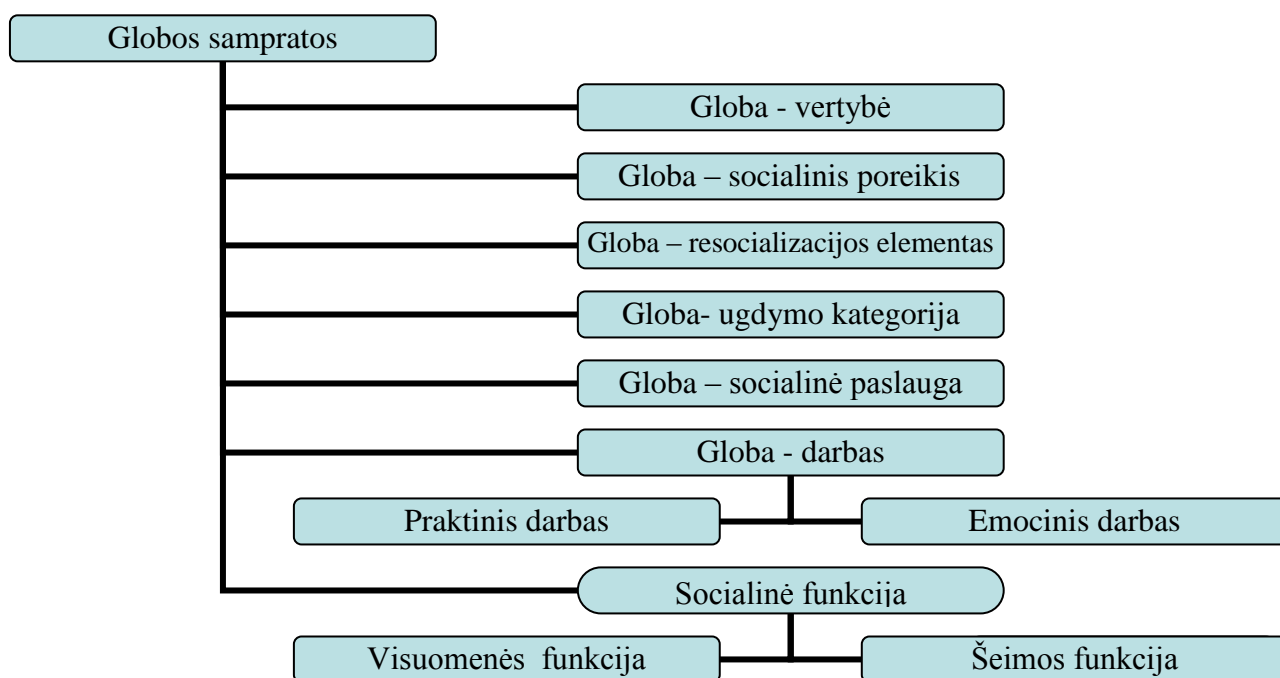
Globos sampratos

Globa - vertybė

Globa – socialinis poreikis

Globa – resocializacijos elementas

Globa- ugdymo kategorija

Globa – socialinė paslauga

Globa - darbas

Praktinis darbas

Emocinis darbas

Socialinė funkcija

Visuomenės funkcija

Šeimos funkcija